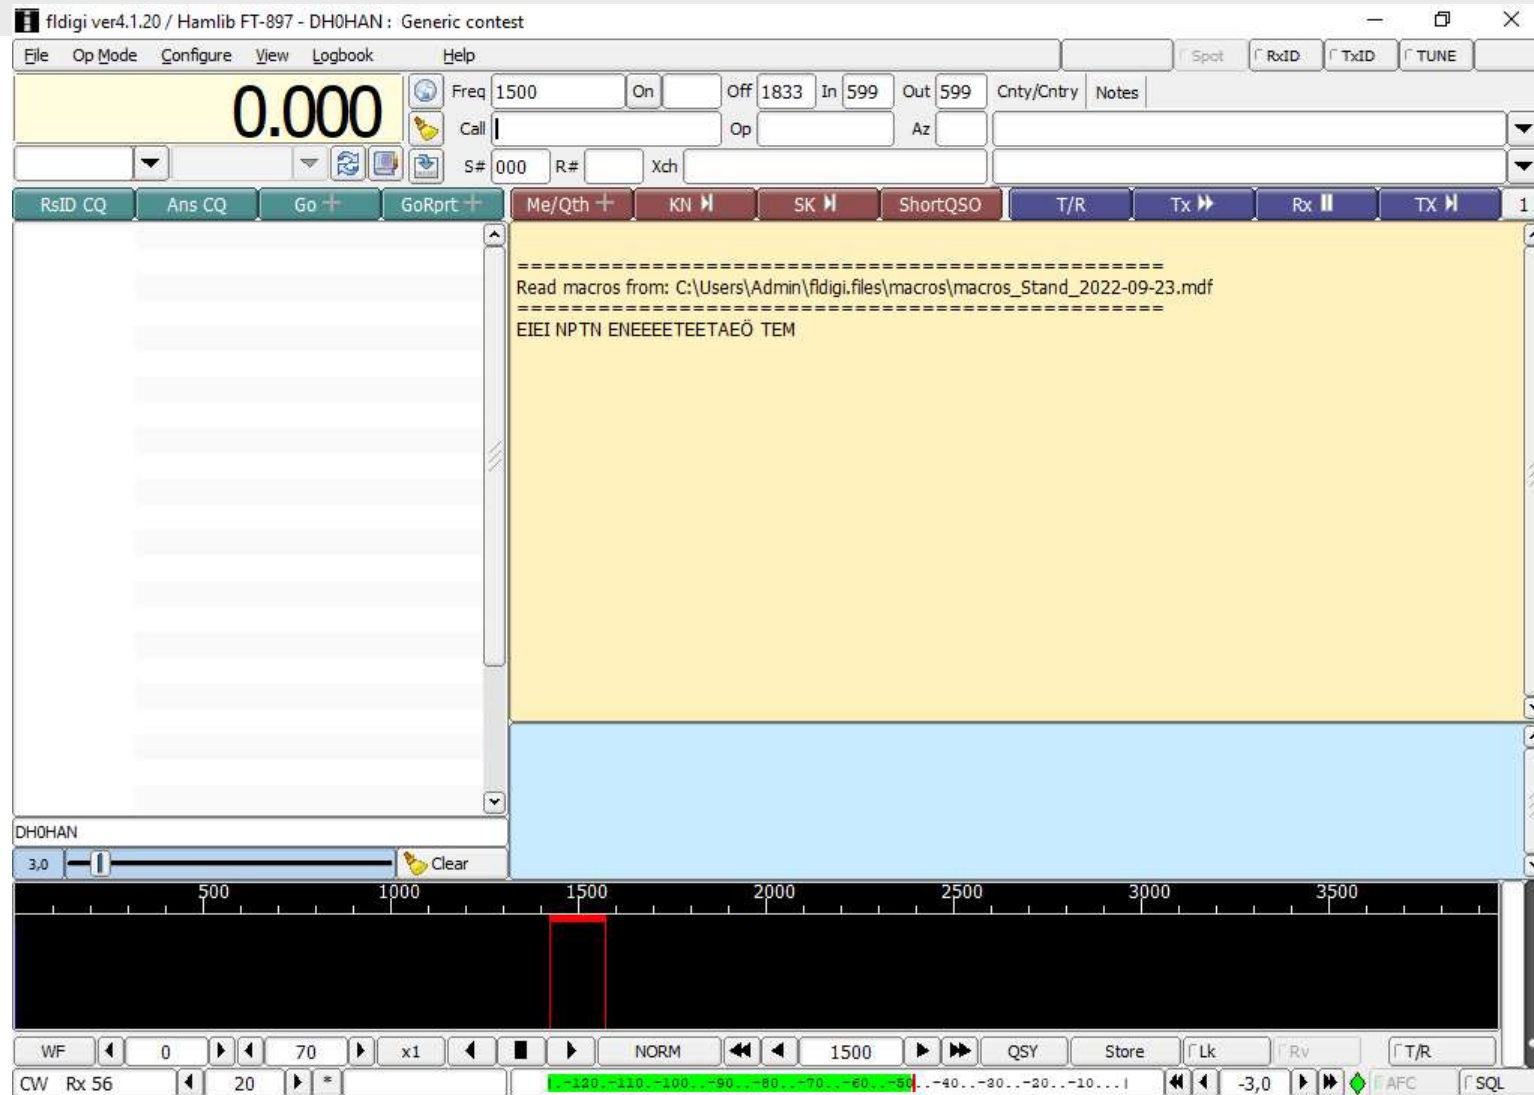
fldigi ver4.1.20 / Hamlib FT-897 - DH0HAN : Generic contest

File Op Mode Configure View Logbook Help

Spot RxID TxID TUNE

0.000

Freq 1500 On Off 1833 In 599 Out 599 Cnty/Cntry Notes

Call Op Az

S# 000 R# Xch

RsID CQ Ans CQ Go GoRprt Me/Qth KN SK ShortQSO T/R Tx Rx TX 1

================================================
Read macros from: C:\Users\Admin\fldigi.files\macros\macros_Stand_2022-09-23.mdf
================================================
EIEI NPTN ENEEEETEETAEÖ TEM

DH0HAN

3,0 Clear

500 1000 1500 2000 2500 3000 3500

WF 0 70 x1 NORM 1500 QSY Store Lk Rv T/R

CW Rx 56 20 * -120..-110..-100..-90..-80..-70..-60..-50..-40..-30..-20..-10... -3,0 AFC SQL